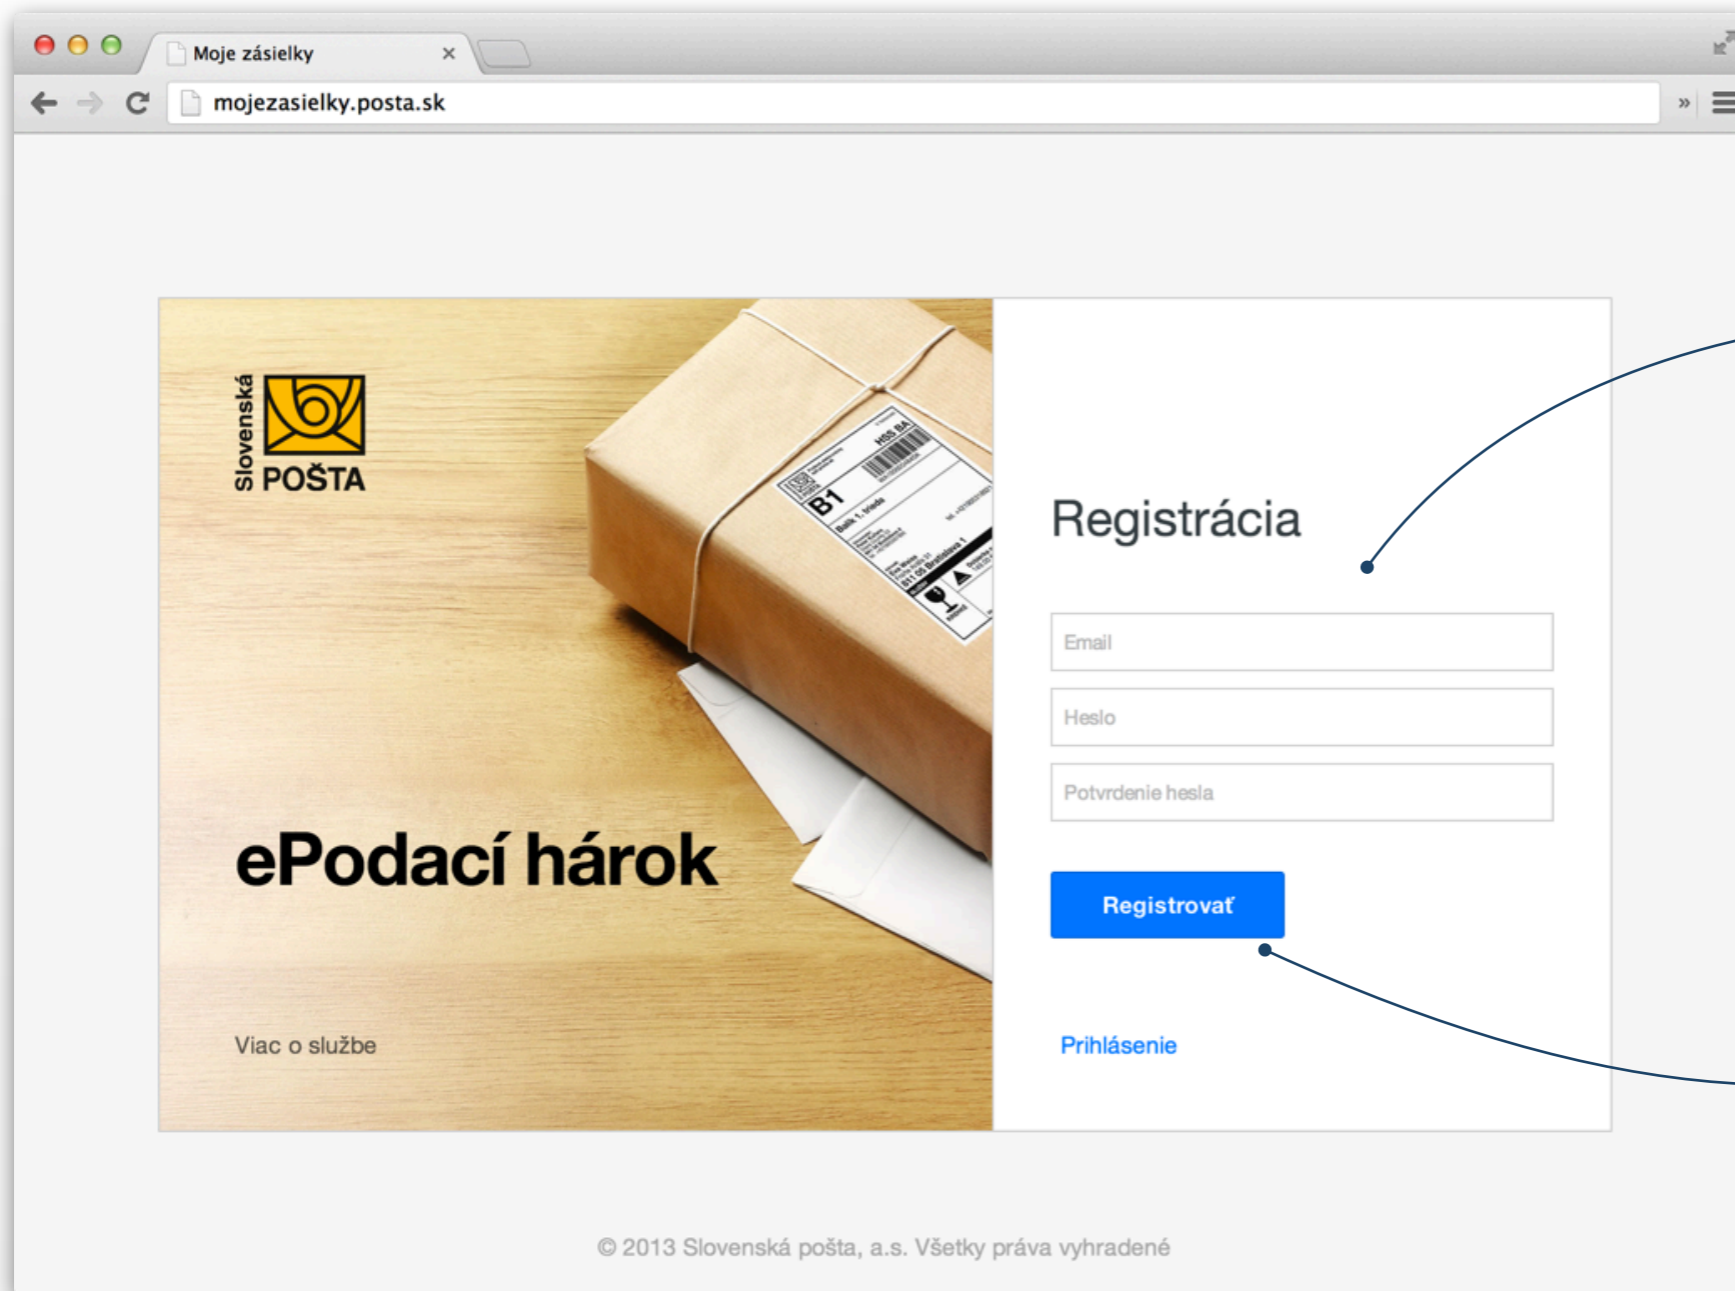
Moje zásielky ×

mojezasielky.posta.sk

Slovenská POŠTA

B1

ePodací hárok

Viac o službe

Registrácia

Email

Heslo

Potvrdenie hesla

Registrovať

Prihlásenie

© 2013 Slovenská pošta, a.s. Všetky práva vyhradené